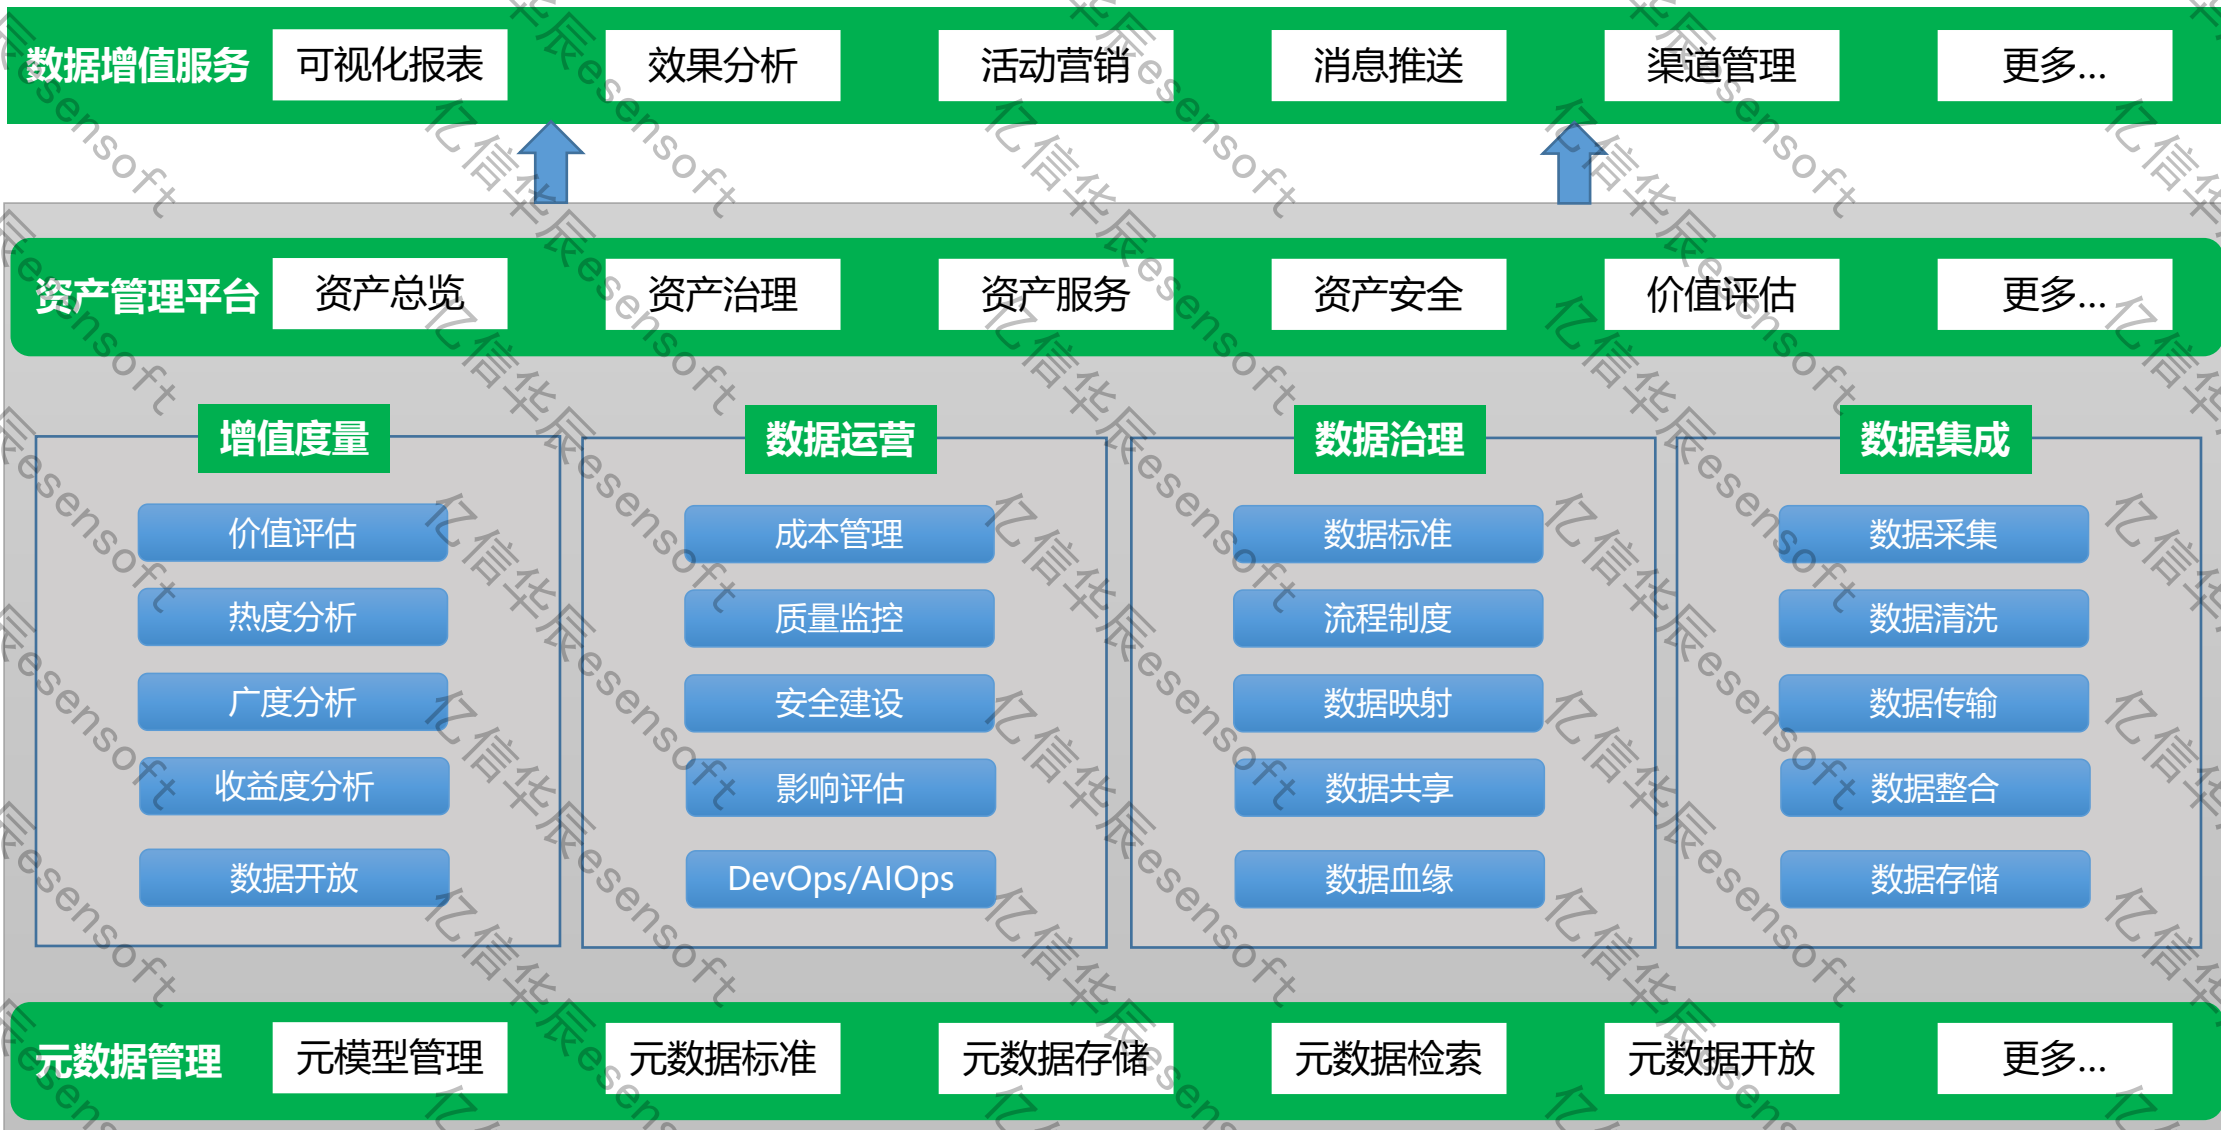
数据增值服务 可视化报表 效果分析 活动营销 消息推送 渠道管理 更多...

资产管理平台 资产总览 资产治理 资产服务 资产安全 价值评估 更多...

增值度量
价值评估
热度分析
广度分析
收益度分析
数据开放

数据运营
成本管理
质量监控
安全建设
影响评估
DevOps/AIOps

数据治理
数据标准
流程制度
数据映射
数据共享
数据血缘

数据集成
数据采集
数据清洗
数据传输
数据整合
数据存储

元数据管理 元模型管理 元数据标准 元数据存储 元数据检索 元数据开放 更多...

亿信华辰 esensoft